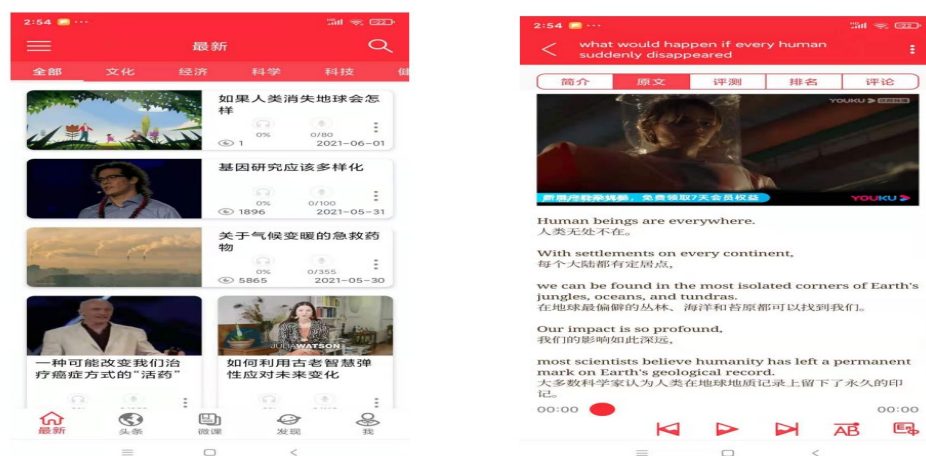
2:54

最新

全部 文化 经济 科学 科技

如果人类消失地球会怎样
0% 0/80
1 2021-06-01

基因研究应该多样化
0% 0/100
1896 2021-05-31

关于气候变暖的急救药物
0% 0/355
5865 2021-05-30

一种可能改变我们治疗癌症方式的"活药"

JULIA WATSON
如何利用古老智慧弹性应对未来变化

最新 头条 微课 发现 我

2:54

what would happen if every human suddenly disappeared

简介 原文 评测 排名 评论

YOUKU

YOUKU

Human beings are everywhere.
人类无处不在。

With settlements on every continent,
每个大陆都有定居点,

we can be found in the most isolated corners of Earth's jungles, oceans, and tundras.
在地球最偏僻的丛林、海洋和苔原都可以找到我们。

Our impact is so profound,
我们的影响如此深远,

most scientists believe humanity has left a permanent mark on Earth's geological record.
大多数科学家认为人类在地球地质记录上留下了永久的印记。

00:00 00:00